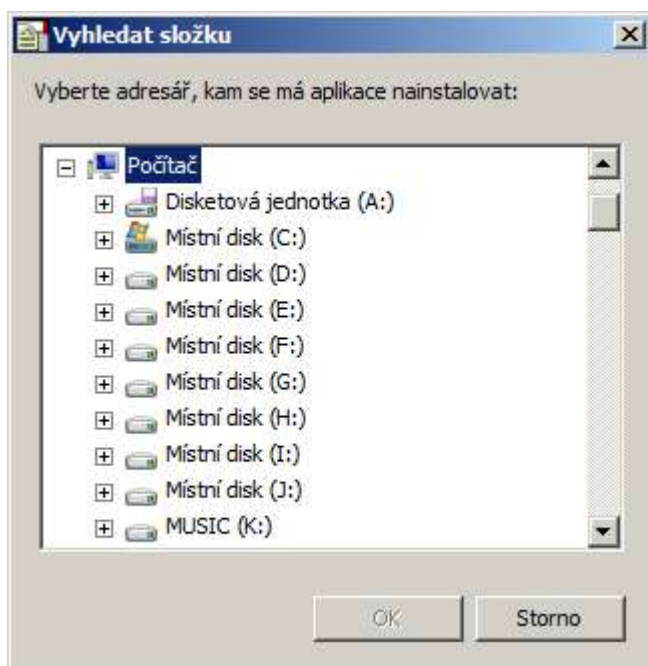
Vyhledat složku

Vyberte adresář, kam se má aplikace nainstalovat:

Počítač
Disketová jednotka (A:)
Místní disk (C:)
Místní disk (D:)
Místní disk (E:)
Místní disk (F:)
Místní disk (G:)
Místní disk (H:)
Místní disk (I:)
Místní disk (J:)
MUSIC (K:)

OK
Storno